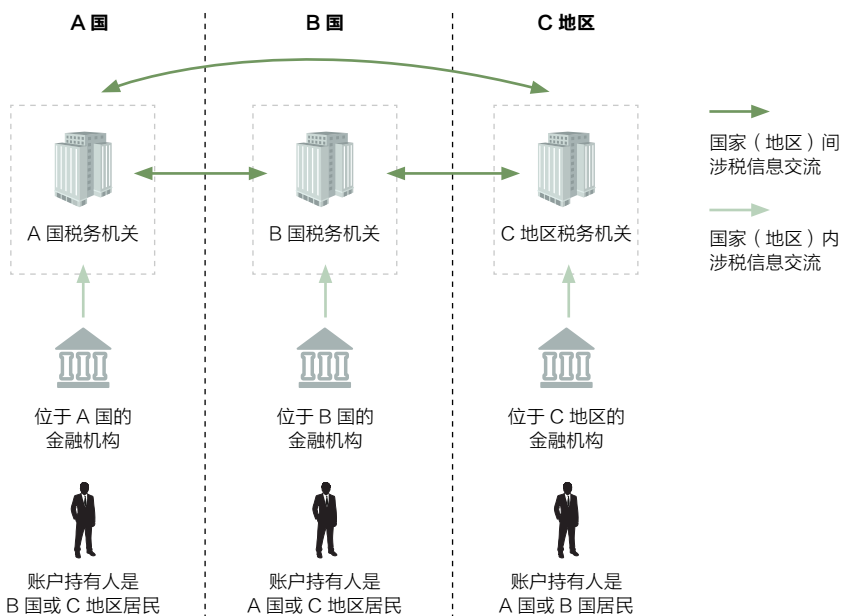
A 国

B 国

C 地区

A 国税务机关

B 国税务机关

C 地区税务机关

国家（地区）间涉税信息交流

国家（地区）内涉税信息交流

位于 A 国的金融机构

位于 B 国的金融机构

位于 C 地区的金融机构

账户持有人是 B 国或 C 地区居民

账户持有人是 A 国或 C 地区居民

账户持有人是 A 国或 B 国居民